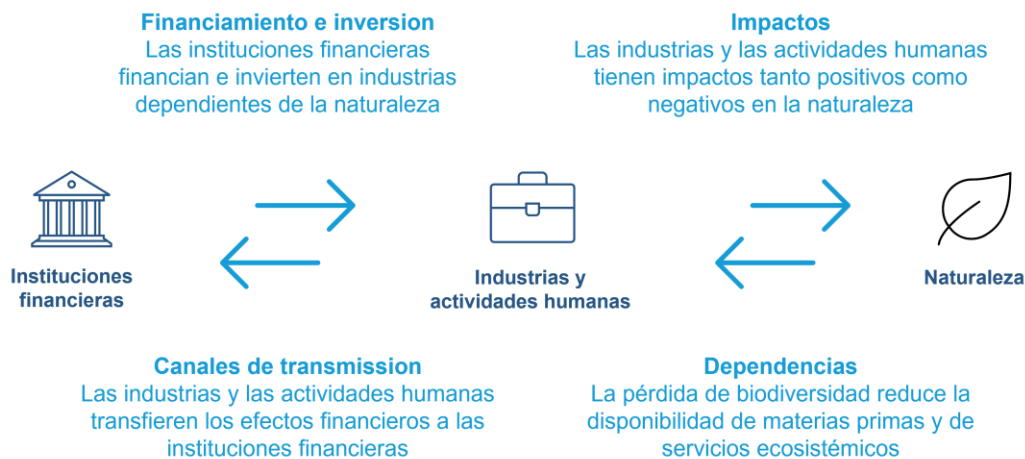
**Financiamiento e inversion**
Las instituciones financieras financian e invierten en industrias dependientes de la naturaleza

**Impactos**
Las industrias y las actividades humanas tienen impactos tanto positivos como negativos en la naturaleza

Instituciones financieras

Industrias y actividades humanas

Naturaleza

**Canales de transmission**
Las industrias y las actividades humanas transfieren los efectos financieros a las instituciones financieras

**Dependencias**
La pérdida de biodiversidad reduce la disponibilidad de materias primas y de servicios ecosistémicos